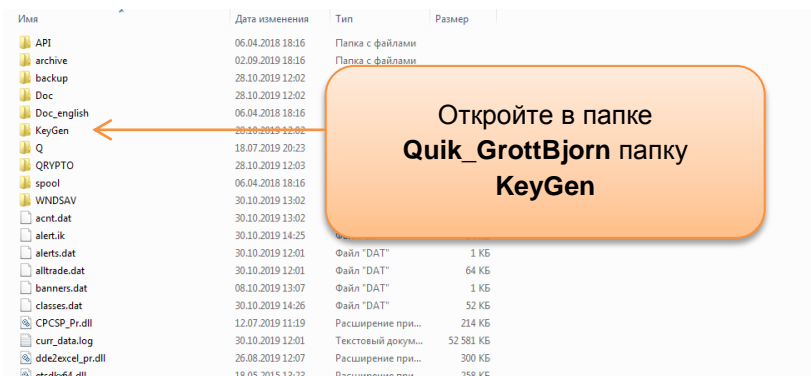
| Имя | Дата изменения | Тип | Размер |
|---|---|---|---|
| API | 06.04.2018 18:16 | Папка с файлами | |
| archive | 02.09.2019 18:16 | Папка с файлами | |
| backup | 28.10.2019 12:02 | | |
| Doc | 28.10.2019 12:02 | | |
| Doc_english | 06.04.2018 18:16 | | |
| KeyGen | 28.10.2019 12:02 | | |
| Q | 18.07.2019 20:23 | | |
| QRYPTO | 28.10.2019 12:03 | | |
| spool | 06.04.2018 18:16 | | |
| WNDSAV | 30.10.2019 13:02 | | |
| acnt.dat | 30.10.2019 13:02 | | |
| alert.ik | 30.10.2019 14:25 | Файл | |
| alerts.dat | 30.10.2019 12:01 | Файл "DAT" | 1 КБ |
| alltrade.dat | 30.10.2019 12:01 | Файл "DAT" | 64 КБ |
| banners.dat | 08.10.2019 13:07 | Файл "DAT" | 1 КБ |
| classes.dat | 30.10.2019 14:26 | Файл "DAT" | 52 КБ |
| CPCSP_Pr.dll | 12.07.2019 11:19 | Расширение при... | 214 КБ |
| curr_data.log | 30.10.2019 12:01 | Текстовый докум... | 52 581 КБ |
| dde2excel_pr.dll | 26.08.2019 12:07 | Расширение при... | 300 КБ |
| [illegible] | 18.05.2015 13:23 | Расширение при... | 258 КБ |

Откройте в папке **Quik_GrottBjorn** папку **KeyGen**